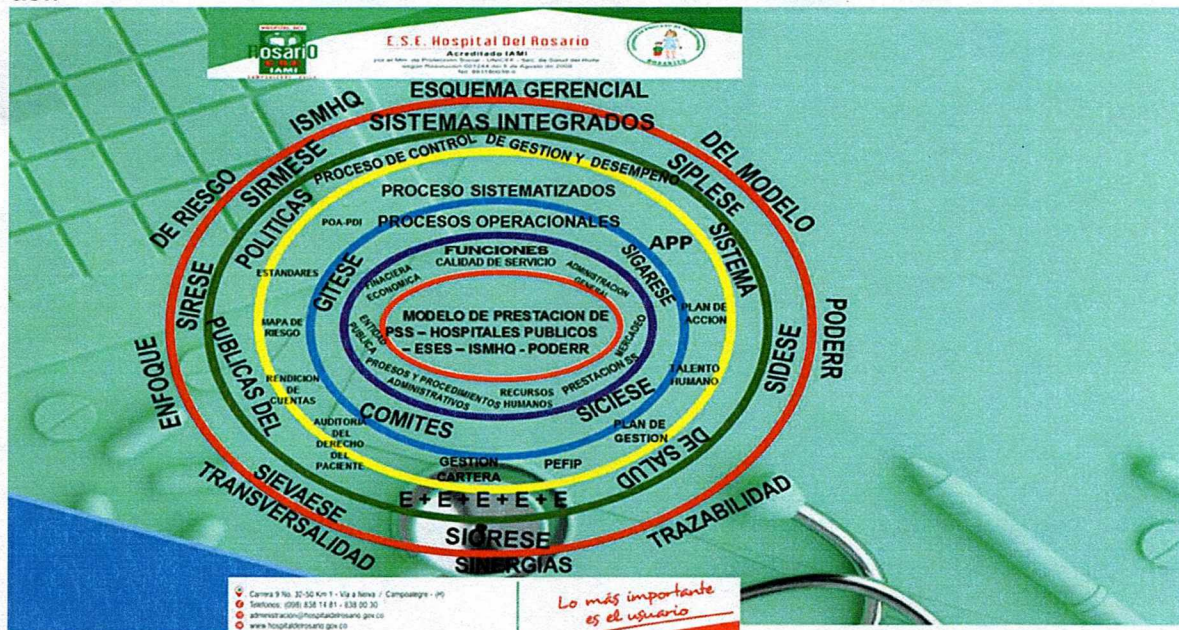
HOSPITAL DEL
Rosario
IAMI

E.S.E. Hospital Del Rosario
Acreditado IAMI
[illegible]

ROSARIO

ESQUEMA GERENCIAL
SISTEMAS INTEGRADOS
ISMHQ
DEL MODELO
DE RIESGO
SIRMESE
PROCESO DE CONTROL DE GESTION Y DESEMPEÑO
SIPLESE
POLITICAS
PROCESO SISTEMATIZADOS
SISTEMA
POA-PDI
PROCESOS OPERACIONALES
APP
FUNCIONES
CALIDAD DE SERVICIO
SIGARESE
ESTANDARES
FINACIERA ECONOMICA
ADMINISTRACION GENERAL
PLAN DE ACCION
SIRESE
GITESE
MODELO DE PRESTACION DE PSS – HOSPITALES PUBLICOS – ESES – ISMHQ – PODERR
PODERR
MAPA DE RIESGO
ENTIDAD PUBLICA
MERCADEO PRESTACION SS
SIDESE
ENFOQUE
PUBLICAS DEL
TALENTO HUMANO
RENDICION DE CUENTAS
PROSESOS Y PROCEDIMIENTOS ADMINISTRATIVOS
RECURSOS HUMANOS
SICIESE
AUDITORIA DEL DERECHO DEL PACIENTE
COMITES
PLAN DE GESTION
DE SALUD
GESTION CARTERA
PEFIP
SIEVAESE
E + E + E + E + E
TRANSVERSALIDAD
TRAZABILIDAD
SIORESE
SINERGIAS

Carrera 9 No. 32-50 Km 1 - Vía a Neiva / Campoalegre - (H)
Teléfonos: (098) 838 14 81 - 838 00 30
administracion@hospitaldelrosario.gov.co
www.hospitaldelrosario.gov.co

Lo más importante es el usuario